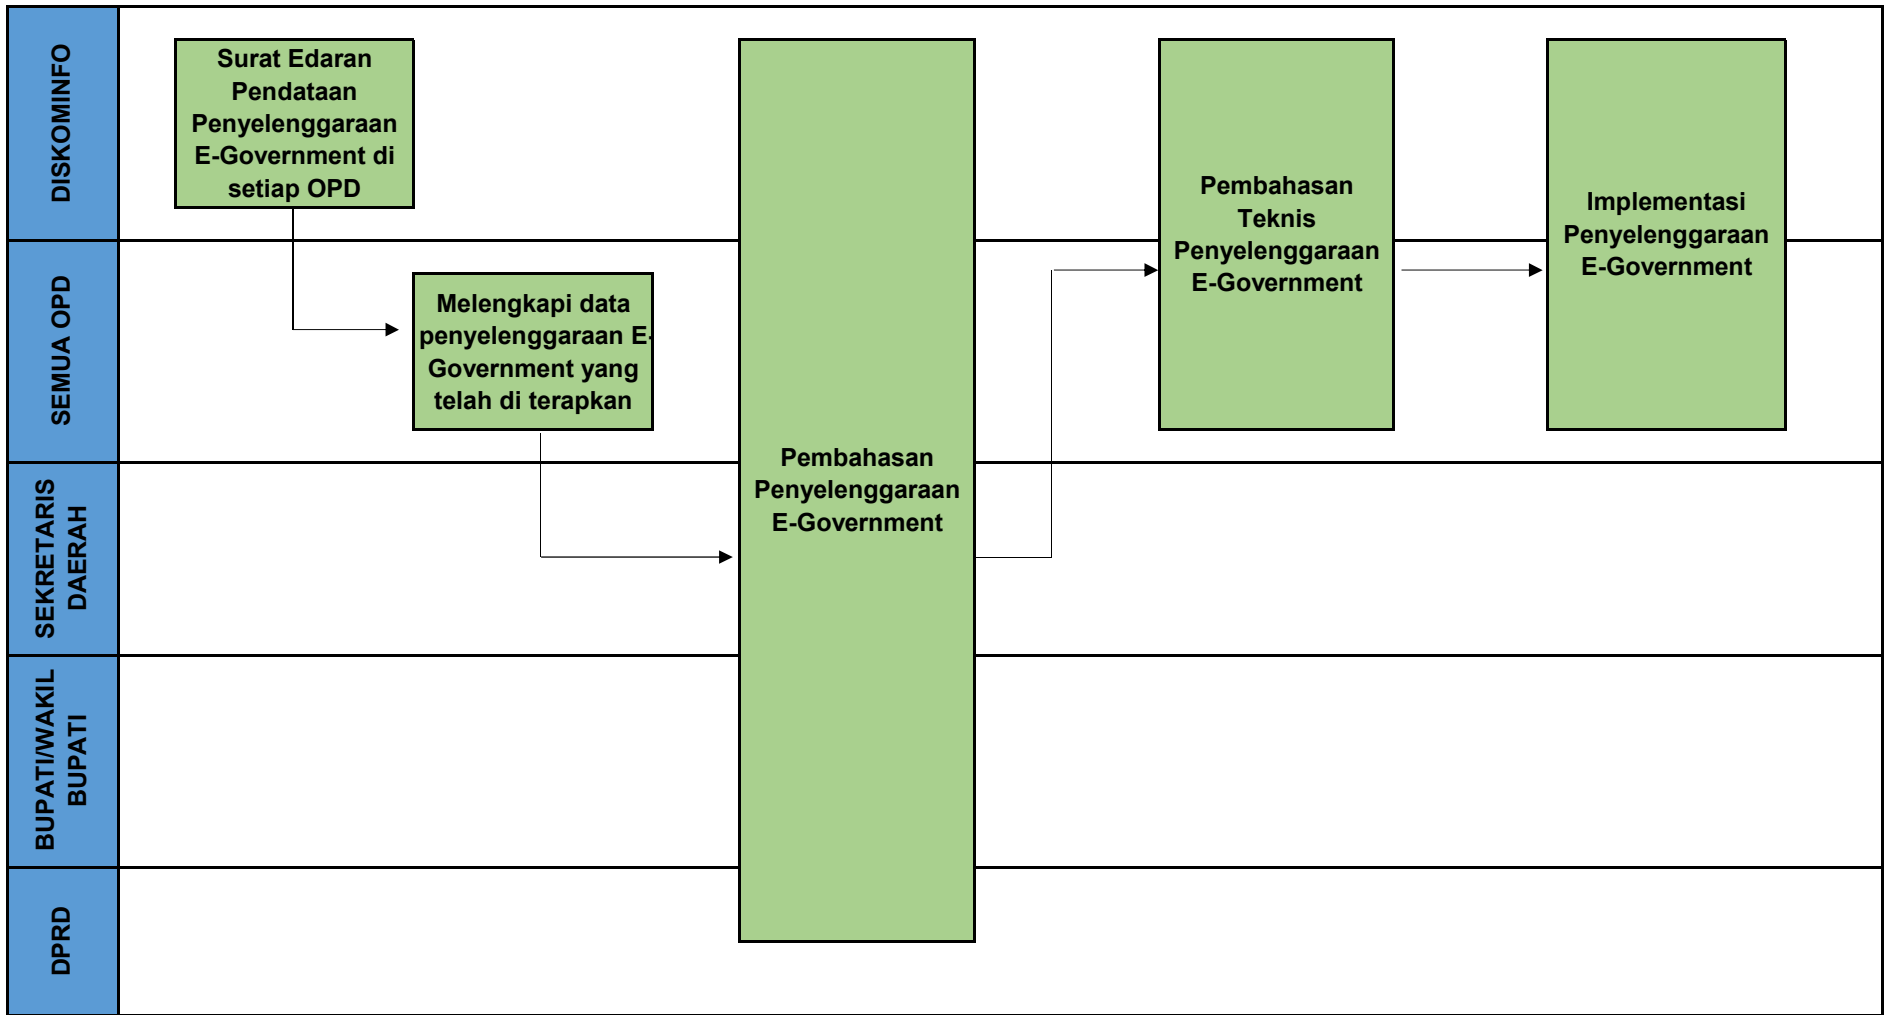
DISKOMINFO

SEMUA OPD

SEKRETARIS DAERAH

BUPATI/WAKIL BUPATI

DPRD

Surat Edaran Pendataan Penyelenggaraan E-Government di setiap OPD

Melengkapi data penyelenggaraan E-Government yang telah di terapkan

Pembahasan Penyelenggaraan E-Government

Pembahasan Teknis Penyelenggaraan E-Government

Implementasi Penyelenggaraan E-Government